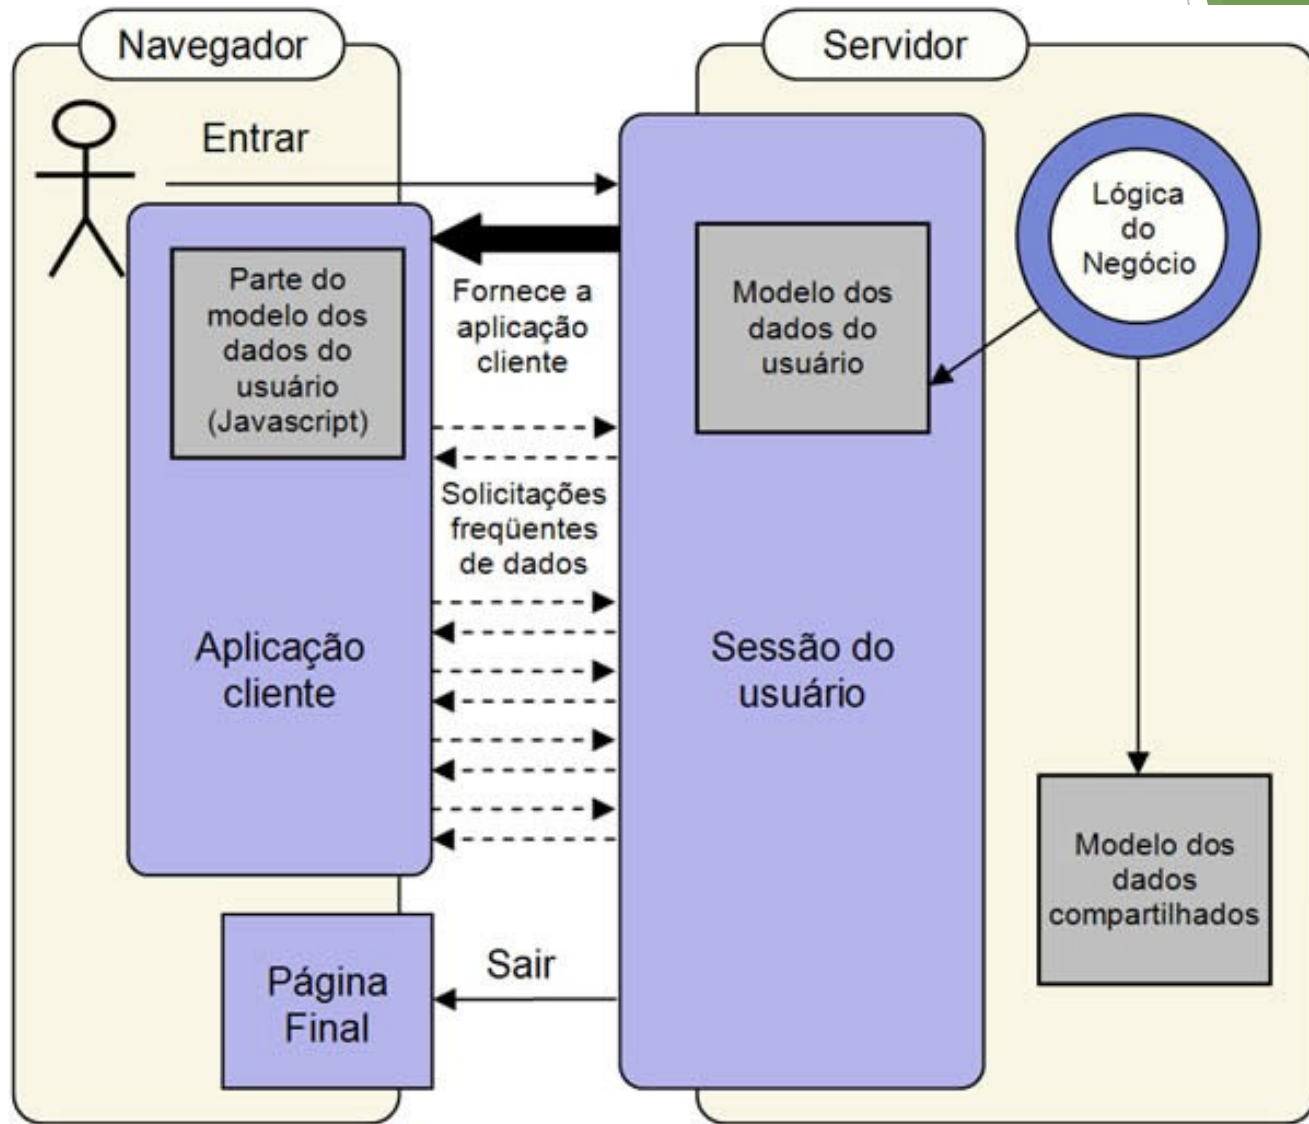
Navegador

Servidor

Entrar

Parte do modelo dos dados do usuário (Javascript)

Fornece a aplicação cliente

Modelo dos dados do usuário

Lógica do Negócio

Solicitações freqüentes de dados

Aplicação cliente

Sessão do usuário

Modelo dos dados compartilhados

Página Final

Sair